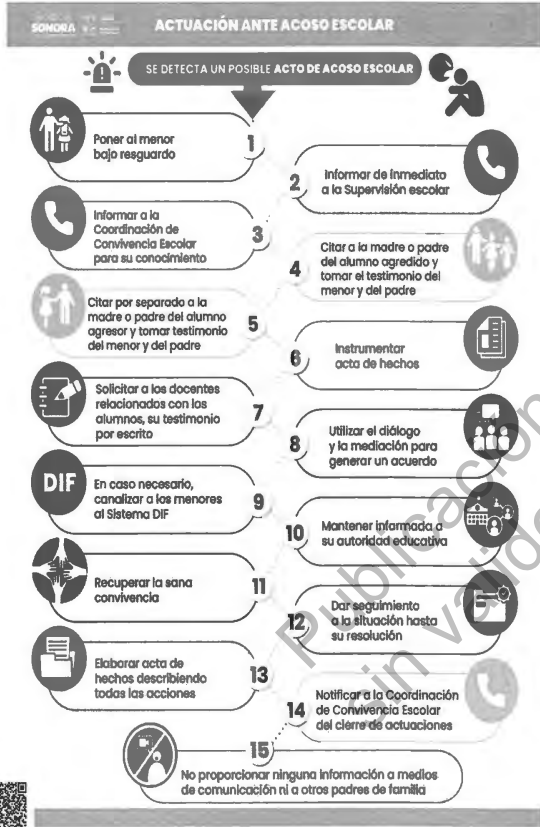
SONORA

ACTUACIÓN ANTE ACOSO ESCOLAR

SE DETECTA UN POSIBLE ACTO DE ACOSO ESCOLAR

1 Poner al menor bajo resguardo

2 Informar de inmediato a la Supervisión escolar

3 Informar a la Coordinación de Convivencia Escolar para su conocimiento

4 Citar a la madre o padre del alumno agredido y tomar el testimonio del menor y del padre

5 Citar por separado a la madre o padre del alumno agresor y tomar testimonio del menor y del padre

6 Instrumentar acta de hechos

7 Solicitar a los docentes relacionados con los alumnos, su testimonio por escrito

8 Utilizar el diálogo y la mediación para generar un acuerdo

DIF

9 En caso necesario, canalizar a los menores al Sistema DIF

10 Mantener informada a su autoridad educativa

11 Recuperar la sana convivencia

12 Dar seguimiento a la situación hasta su resolución

13 Elaborar acta de hechos describiendo todas las acciones

14 Notificar a la Coordinación de Convivencia Escolar del cierre de actuaciones

15 No proporcionar ninguna información a medios de comunicación ni a otros padres de familia

Publicación sin validez